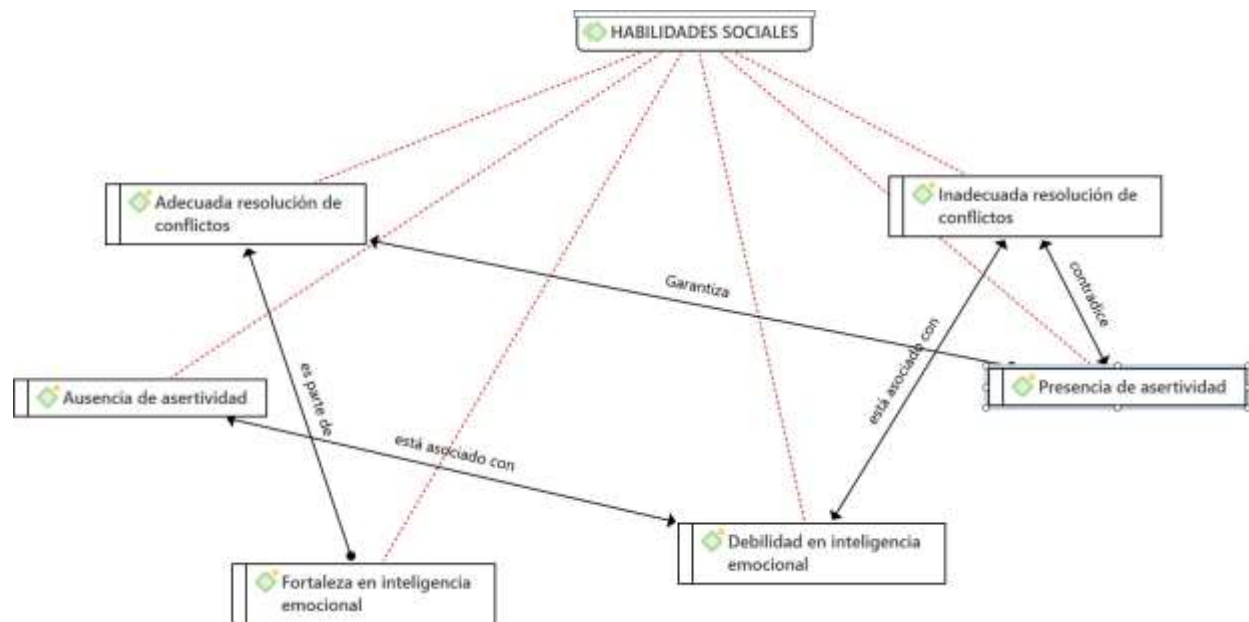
HABILIDADES SOCIALES

Adecuada resolución de conflictos

Inadecuada resolución de conflictos

Garantiza

contradice

está asociado con

es parte de

Ausencia de asertividad

Presencia de asertividad

está asociado con

Debilidad en inteligencia emocional

Fortaleza en inteligencia emocional